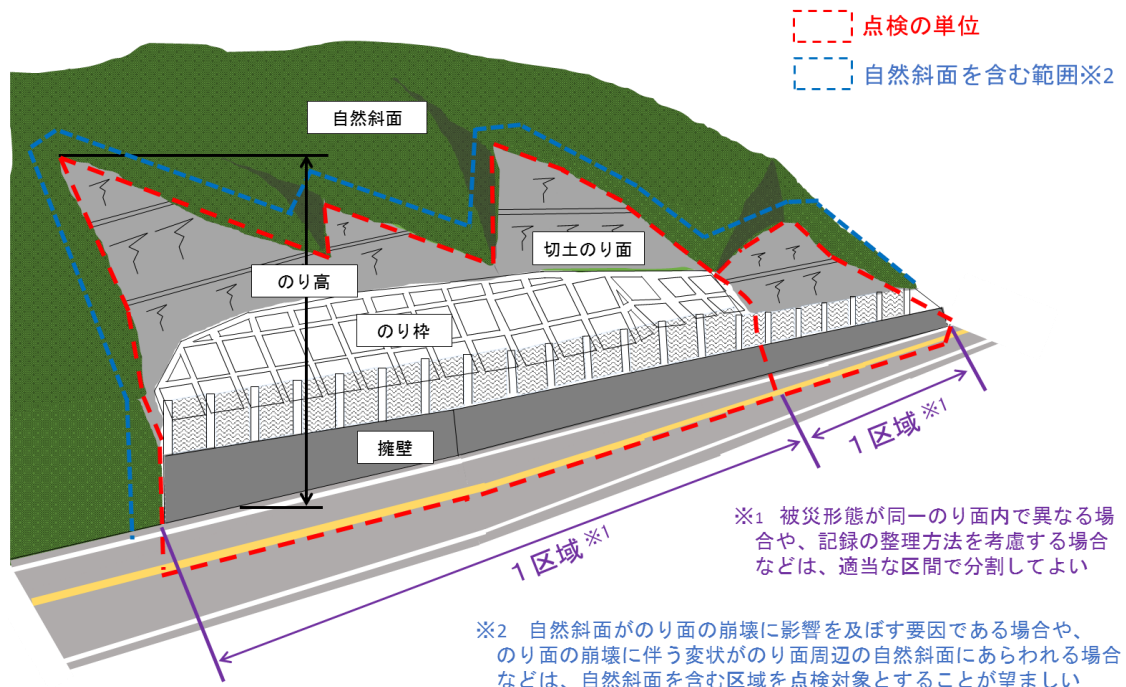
点検の単位

自然斜面を含む範囲※2

自然斜面

切土のり面

のり高

のり枠

擁壁

１区域※1

１区域※1

※1　被災形態が同一のり面内で異なる場合や、記録の整理方法を考慮する場合などは、適当な区間で分割してよい

※2　自然斜面がのり面の崩壊に影響を及ぼす要因である場合や、のり面の崩壊に伴う変状がのり面周辺の自然斜面にあらわれる場合などは、自然斜面を含む区域を点検対象とすることが望ましい